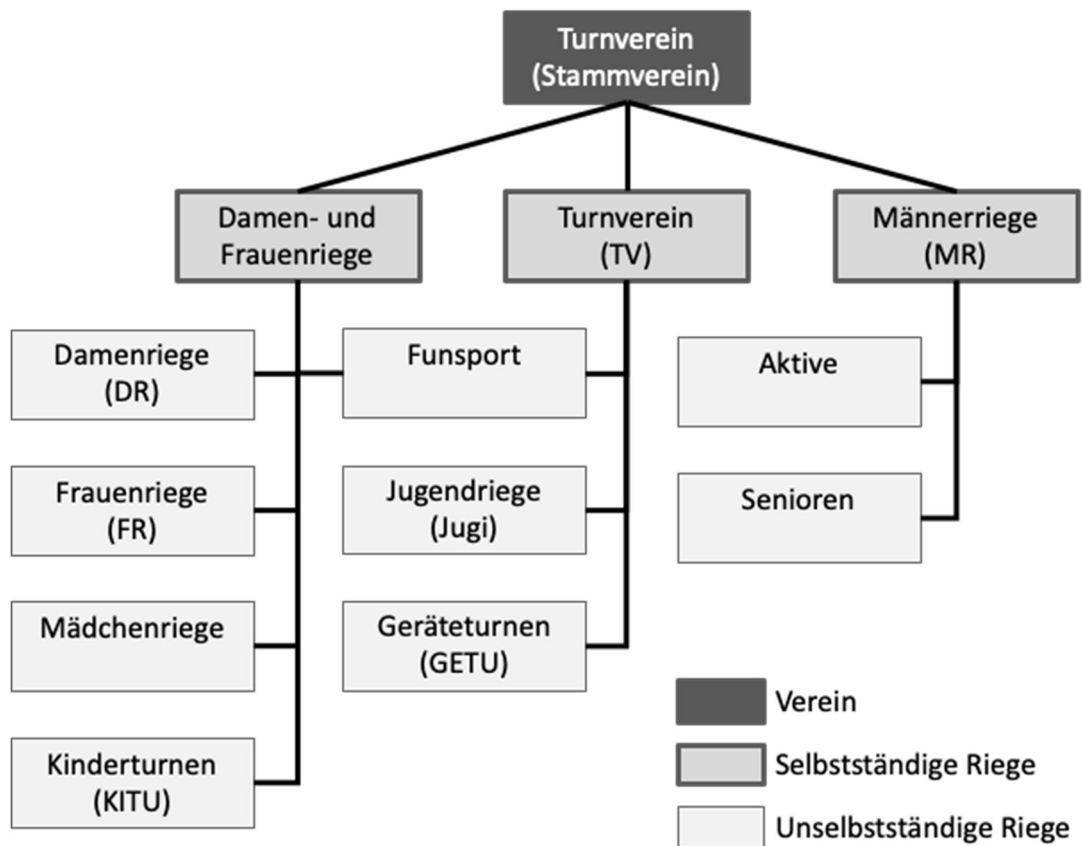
Turnverein (Stammverein)

Damen- und Frauenriege

Turnverein (TV)

Männerriege (MR)

Damenriege (DR)

Funsport

Aktive

Frauenriege (FR)

Jugendriege (Jugi)

Senioren

Mädchenriege

Geräteturnen (GETU)

Kinderturnen (KITU)

Verein

Selbstständige Riege

Unselbstständige Riege